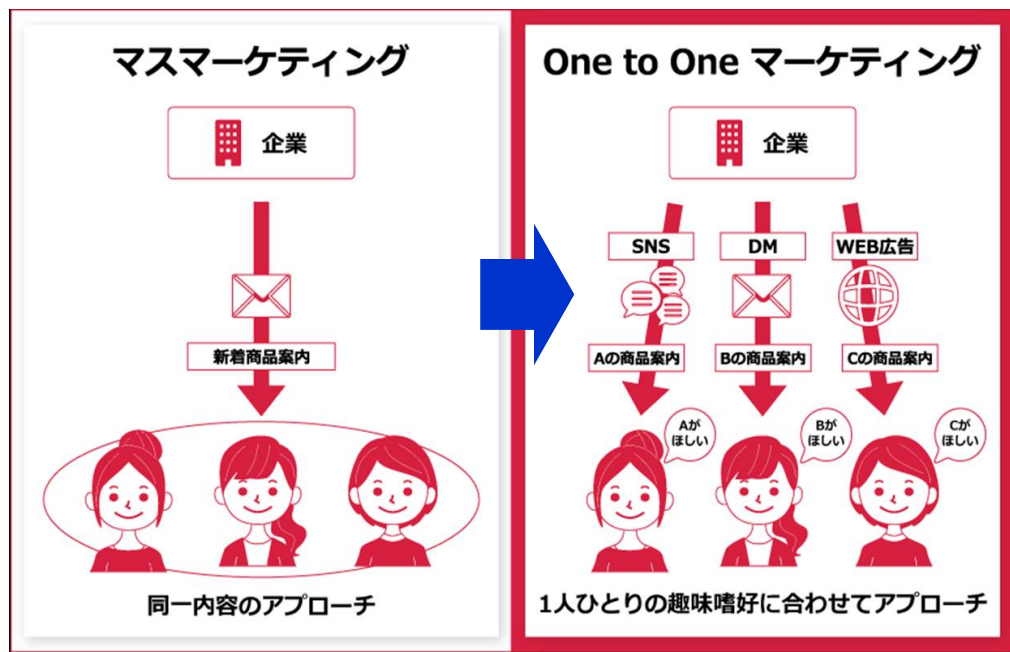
マスマーケティング

企業

新着商品案内

同一内容のアプローチ

One to One マーケティング

企業

SNS

DM

WEB広告

Aの商品案内

Bの商品案内

Cの商品案内

Aが ほしい

Bが ほしい

Cが ほしい

1人ひとりの趣味嗜好に合わせてアプローチ